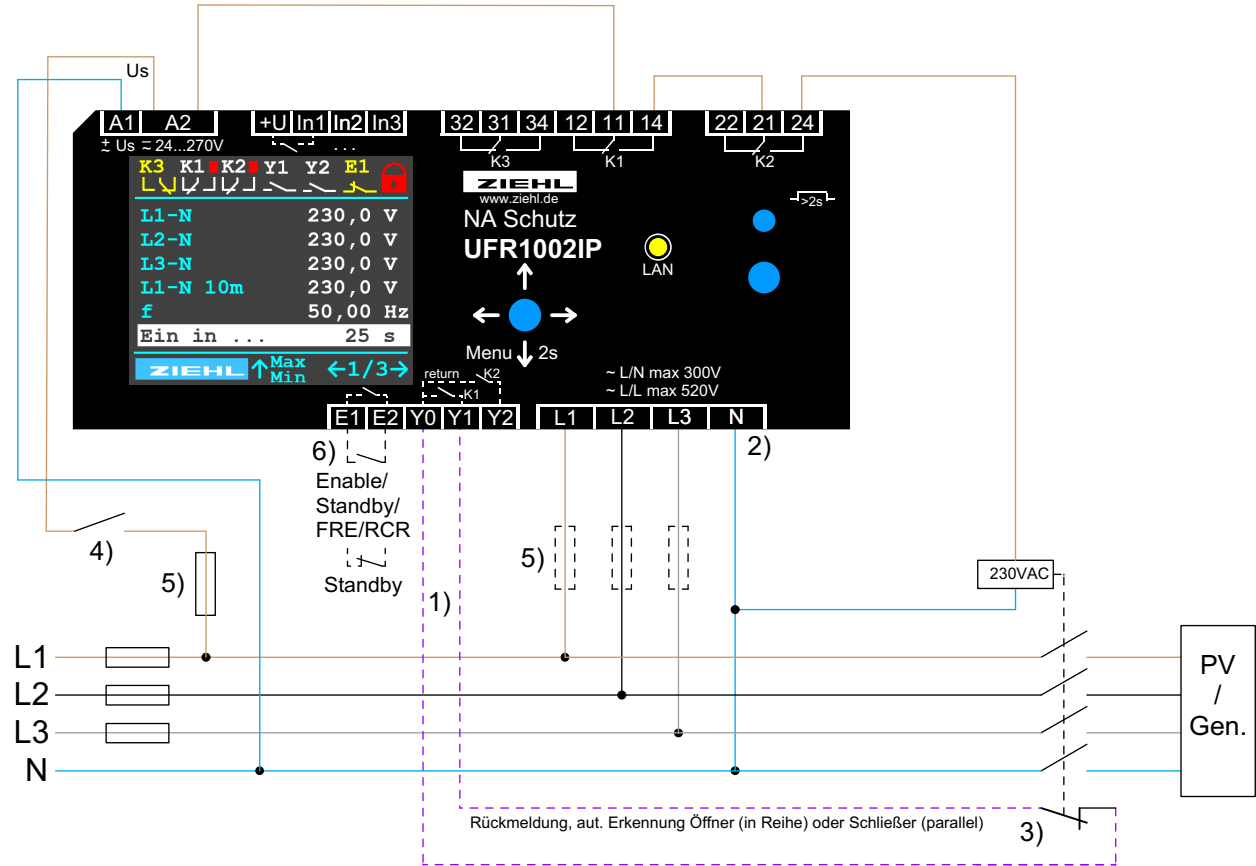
Us

A1 A2 +U In1 In2 In3 32 31 34 12 11 14 22 21 24

± Us ≈ 24...270V

. . .

K3 K1 K2

K3 K1 K2 Y1 Y2 E1

L1-N 230,0 V
L2-N 230,0 V
L3-N 230,0 V
L1-N 10m 230,0 V
f 50,00 Hz
Ein in ... 25 s

ZIEHL Max Min 1/3

ZIEHL
www.ziehl.de
NA Schutz
UFR1002IP

LAN

>2s

Menu 2s

~ L/N max 300V
~ L/L max 520V

return K2 K1

E1 E2 Y0 Y1 Y2 L1 L2 L3 N

2)

6)
Enable/
Standby/
FRE/RCR

Standby

4)

5)

5)

1)

230VAC

L1
L2
L3
N

PV
/
Gen.

Rückmeldung, aut. Erkennung Öffner (in Reihe) oder Schließer (parallel)

3)